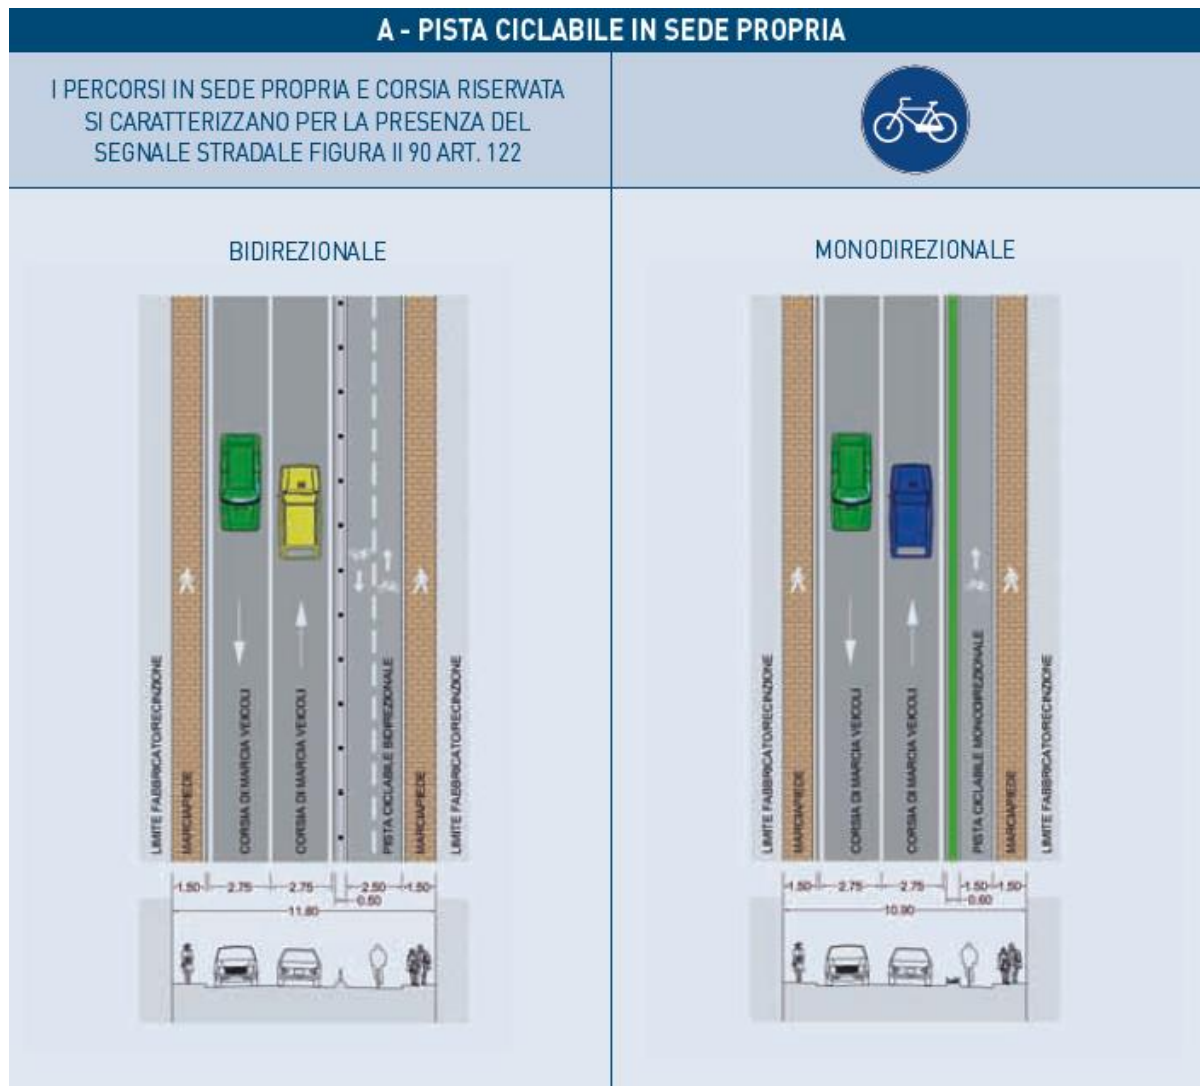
A - PISTA CICLABILE IN SEDE PROPRIA

I PERCORSI IN SEDE PROPRIA E CORSIA RISERVATA SI CARATTERIZZANO PER LA PRESENZA DEL SEGNALE STRADALE FIGURA II 90 ART. 122

BIDIREZIONALE

LIMITE FABBRICATO/RECINZIONE
MARCIAPIEDE
CORSIA DI MARCIA VEICOLI
CORSIA DI MARCIA VEICOLI
PISTA CICLABILE BIDIREZIONALE
MARCIAPIEDE
LIMITE FABBRICATO/RECINZIONE

1.50 2.75 2.75 2.50 1.50
0.50
11.80

MONODIREZIONALE

LIMITE FABBRICATO/RECINZIONE
MARCIAPIEDE
CORSIA DI MARCIA VEICOLI
CORSIA DI MARCIA VEICOLI
PISTA CICLABILE MONODIREZIONALE
MARCIAPIEDE
LIMITE FABBRICATO/RECINZIONE

1.50 2.75 2.75 1.50 1.50
0.60
10.90